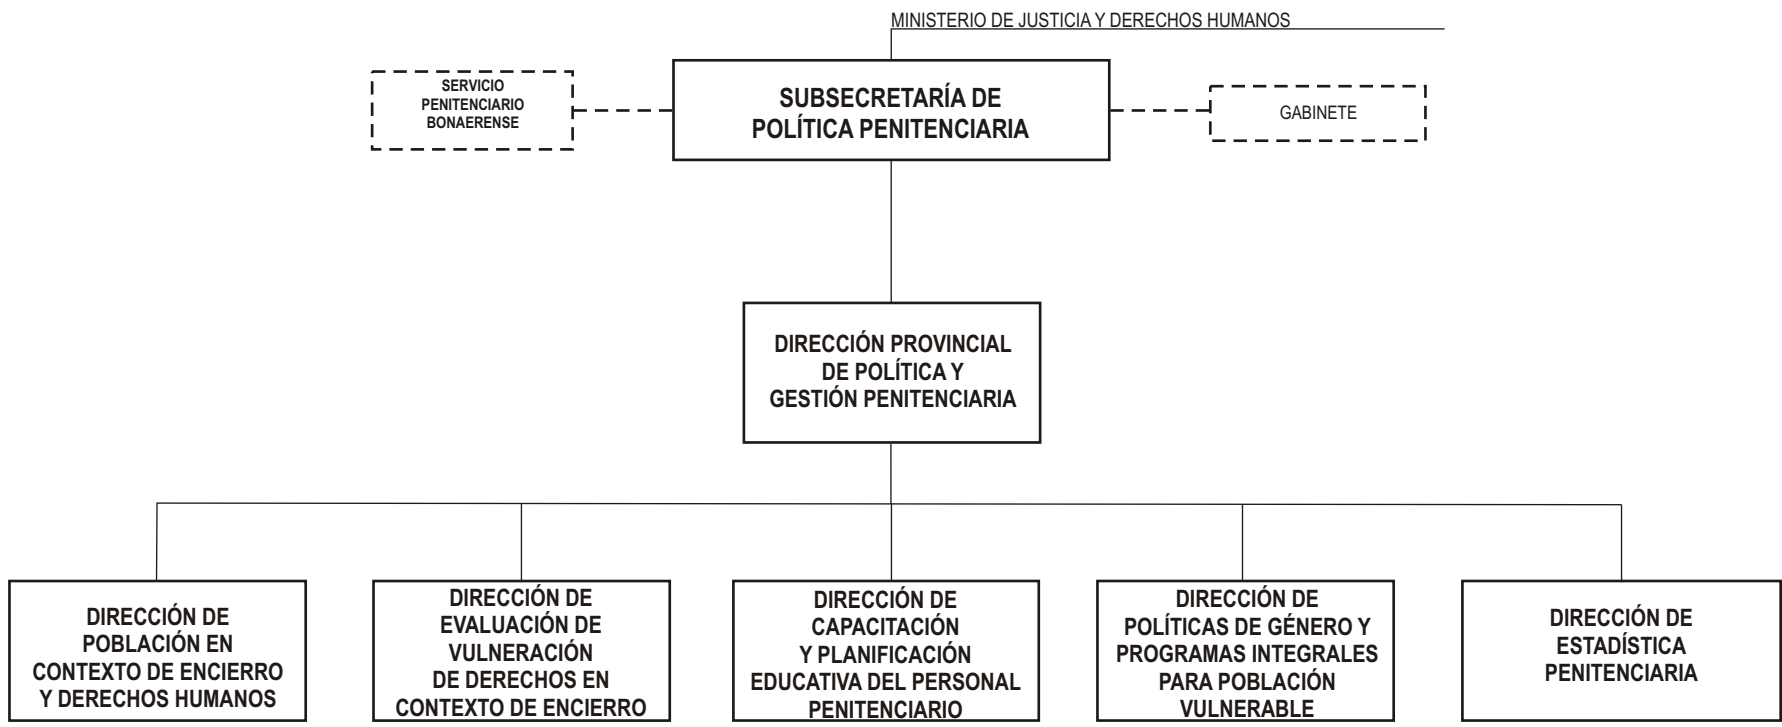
MINISTERIO DE JUSTICIA Y DERECHOS HUMANOS

SERVICIO PENITENCIARIO BONAERENSE

SUBSECRETARÍA DE POLÍTICA PENITENCIARIA

GABINETE

DIRECCIÓN PROVINCIAL DE POLÍTICA Y GESTIÓN PENITENCIARIA

DIRECCIÓN DE POBLACIÓN EN CONTEXTO DE ENCIERRO Y DERECHOS HUMANOS

DIRECCIÓN DE EVALUACIÓN DE VULNERACIÓN DE DERECHOS EN CONTEXTO DE ENCIERRO

DIRECCIÓN DE CAPACITACIÓN Y PLANIFICACIÓN EDUCATIVA DEL PERSONAL PENITENCIARIO

DIRECCIÓN DE POLÍTICAS DE GÉNERO Y PROGRAMAS INTEGRALES PARA POBLACIÓN VULNERABLE

DIRECCIÓN DE ESTADÍSTICA PENITENCIARIA